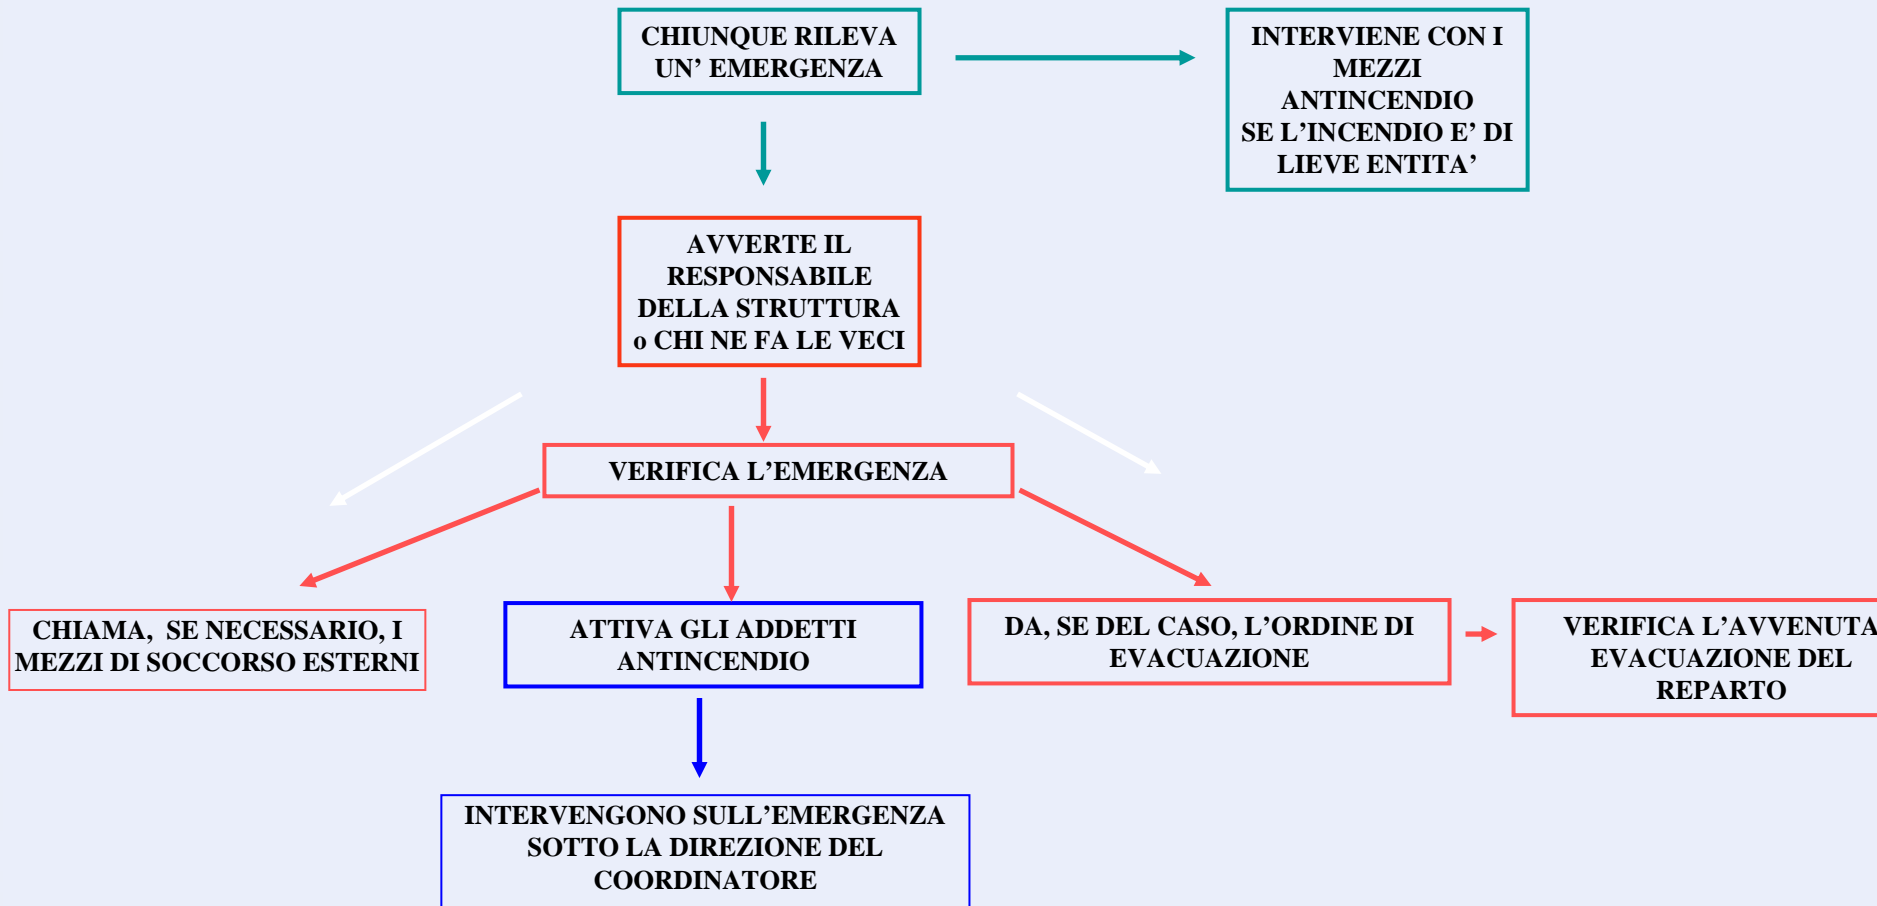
CHIUNQUE RILEVA UN' EMERGENZA

INTERVIENE CON I MEZZI ANTINCENDIO SE L'INCENDIO E' DI LIEVE ENTITA'

AVVERTE IL RESPONSABILE DELLA STRUTTURA o CHI NE FA LE VECI

VERIFICA L'EMERGENZA

CHIAMA, SE NECESSARIO, I MEZZI DI SOCCORSO ESTERNI

ATTIVA GLI ADDETTI ANTINCENDIO

DA, SE DEL CASO, L'ORDINE DI EVACUAZIONE

VERIFICA L'AVVENUTA EVACUAZIONE DEL REPARTO

INTERVENGONO SULL'EMERGENZA SOTTO LA DIREZIONE DEL COORDINATORE